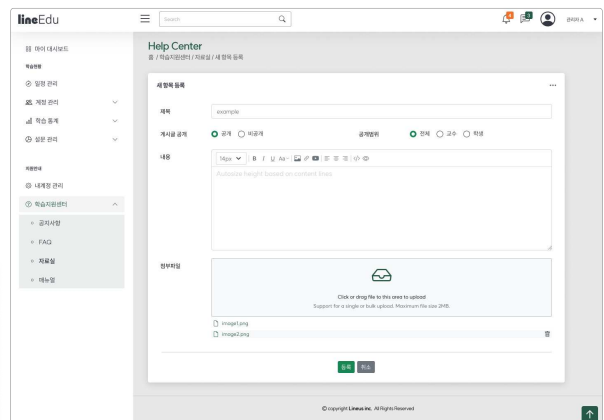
lineEdu

Search

4 3 관리자 A

마이 대시보드

학습현황

일정 관리

계정 관리

학습 통계

설문 관리

지원안내

내계정 관리

학습지원센터

공지사항

FAQ

자료실

매뉴얼

Help Center

/ 학습지원센터 / 자료실 / 새 항목 등록

새 항목 등록

...

제목

example

게시글 공개

공개 비공개

공개범위

전체 교수 학생

내용

14px B I U Aa

Autosize height based on content lines

첨부파일

Click or drag file to this area to upload

Support for a single or bulk upload. Maximum file size 2MB.

image1.png

image2.png

등록 취소

© copyright Lineus inc. All Rights Reserved